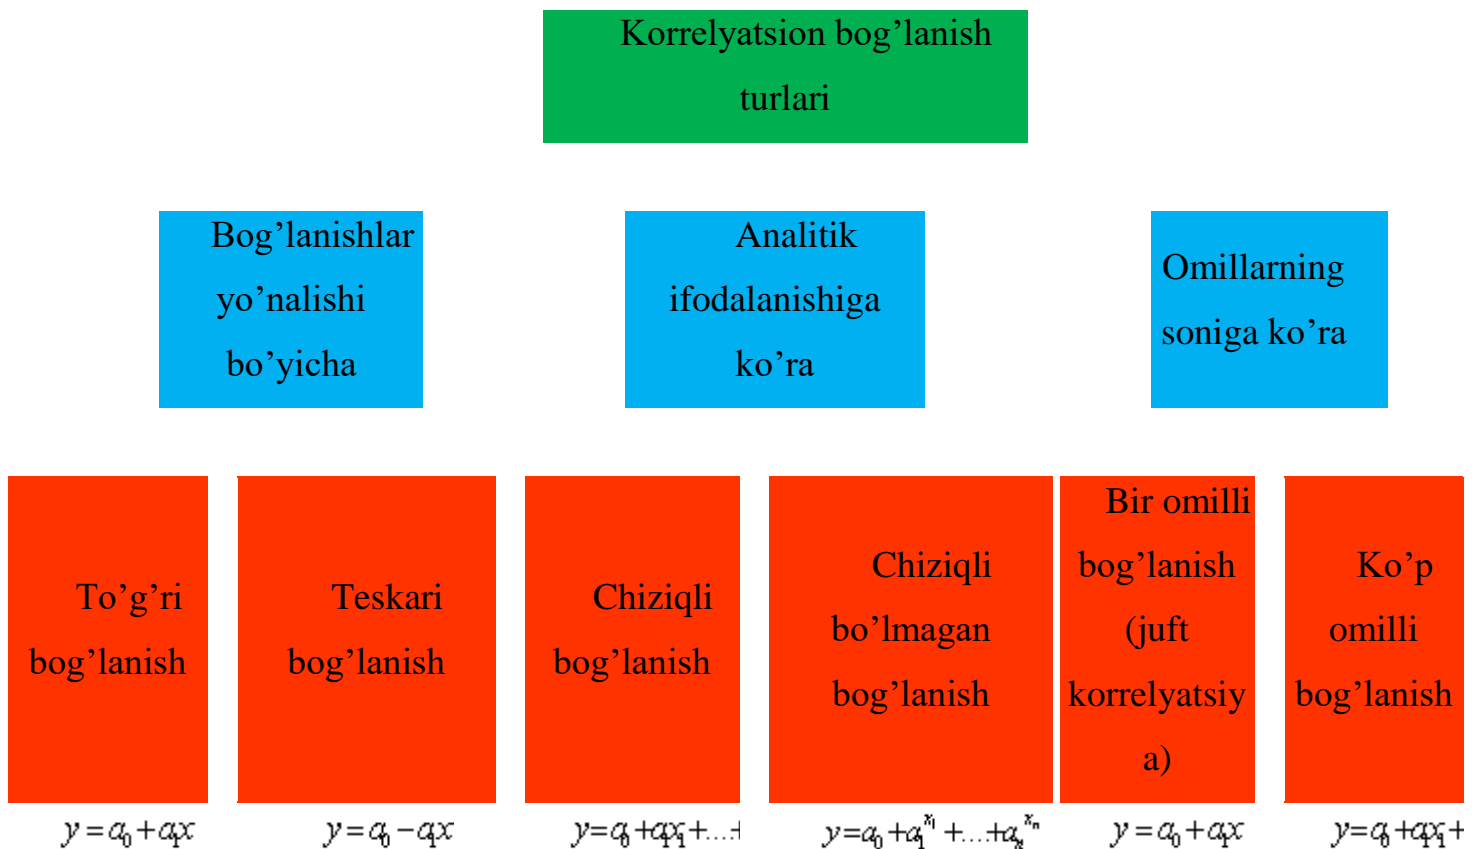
Korrelyatsion bog’lanish turlari

Bog’lanishlar yo’nalishi bo’yicha

Analitik ifodalanishiga ko’ra

Omillarning soniga ko’ra

To’g’ri bog’lanish

Teskari bog’lanish

Chiziqli bog’lanish

Chiziqli bo’lmagan bog’lanish

Bir omilli bog’lanish (juft korrelyatsiya)

Ko’p omilli bog’lanish

$y=a_0+a_1x$

$y=a_0-a_1x$

$y=a_0+a_1x_1+\ldots$ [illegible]

$y=a_0+a_1^{x_1}+\ldots+a_n^{x_n}$

$y=a_0+a_1x$

$y=a_0+a_1x_1+$ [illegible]